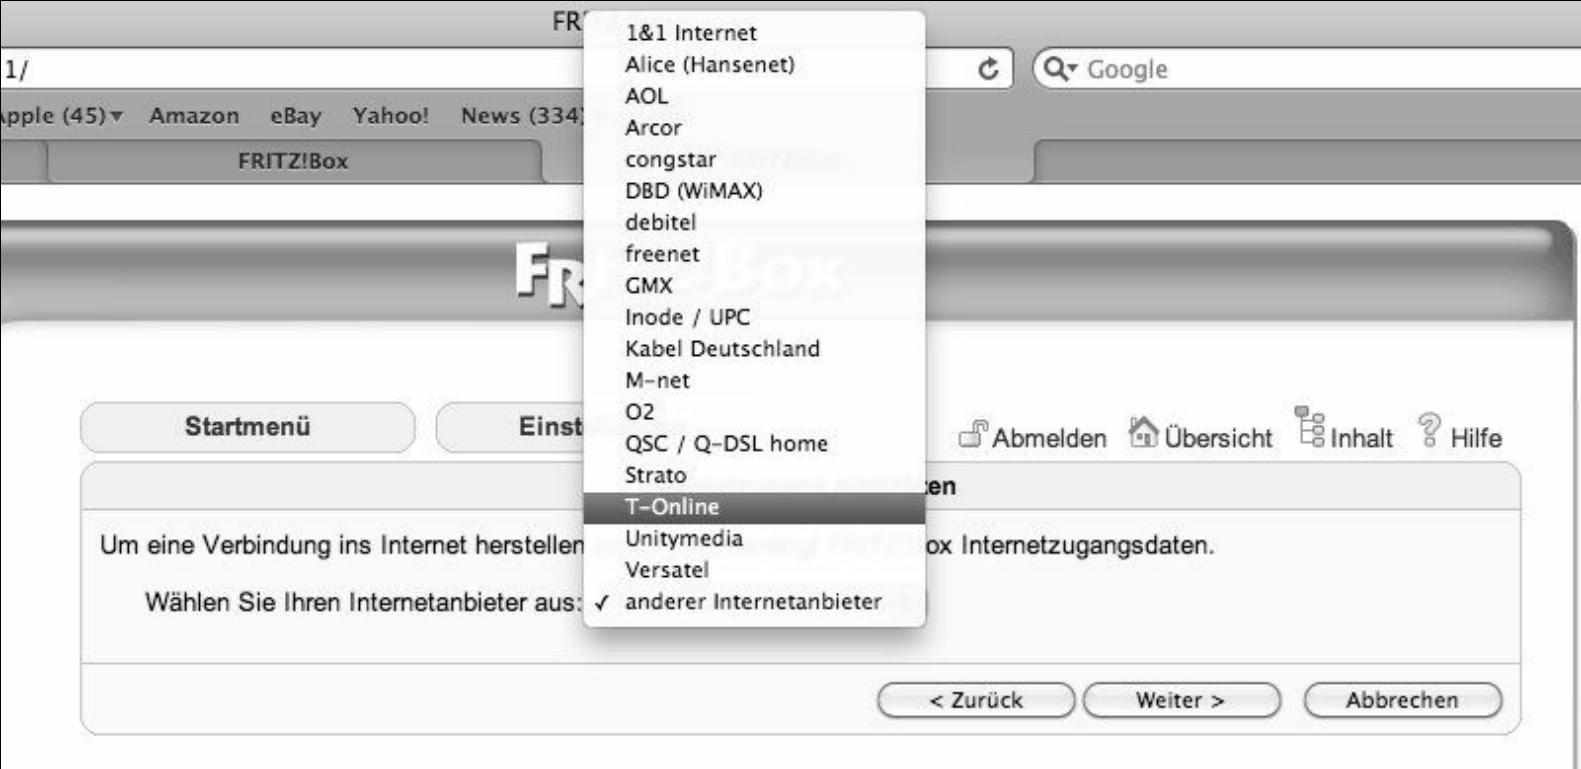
FR

1/

Google

pple (45) Amazon eBay Yahoo! News (334)

FRITZ!Box

FR

Startmenü

Einst

Abmelden Übersicht Inhalt Hilfe

en

Um eine Verbindung ins Internet herstellen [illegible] ox Internetzugangsdaten.

Wählen Sie Ihren Internetanbieter aus:

1&1 Internet
Alice (Hansenet)
AOL
Arcor
congstar
DBD (WiMAX)
debitel
freenet
GMX
Inode / UPC
Kabel Deutschland
M-net
O2
QSC / Q-DSL home
Strato
T-Online
Unitymedia
Versatel
✓ anderer Internetanbieter

< Zurück Weiter > Abbrechen